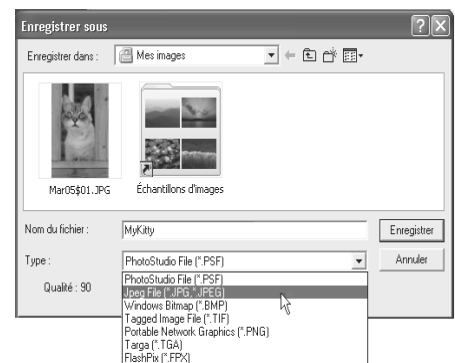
Enregistrer sous

Enregistrer dans : Mes images

Mar05$01.JPG

Échantillons d'images

Nom du fichier : MyKitty

Enregistrer

Type : PhotoStudio File (*.PSF)

Annuler

Qualité : 90

PhotoStudio File (*.PSF)
Jpeg File (*.JPG,*.JPEG)
Windows Bitmap (*.BMP)
Tagged Image File (*.TIF)
Portable Network Graphics (*.PNG)
Targa (*.TGA)
FlashPix (*.FPX)